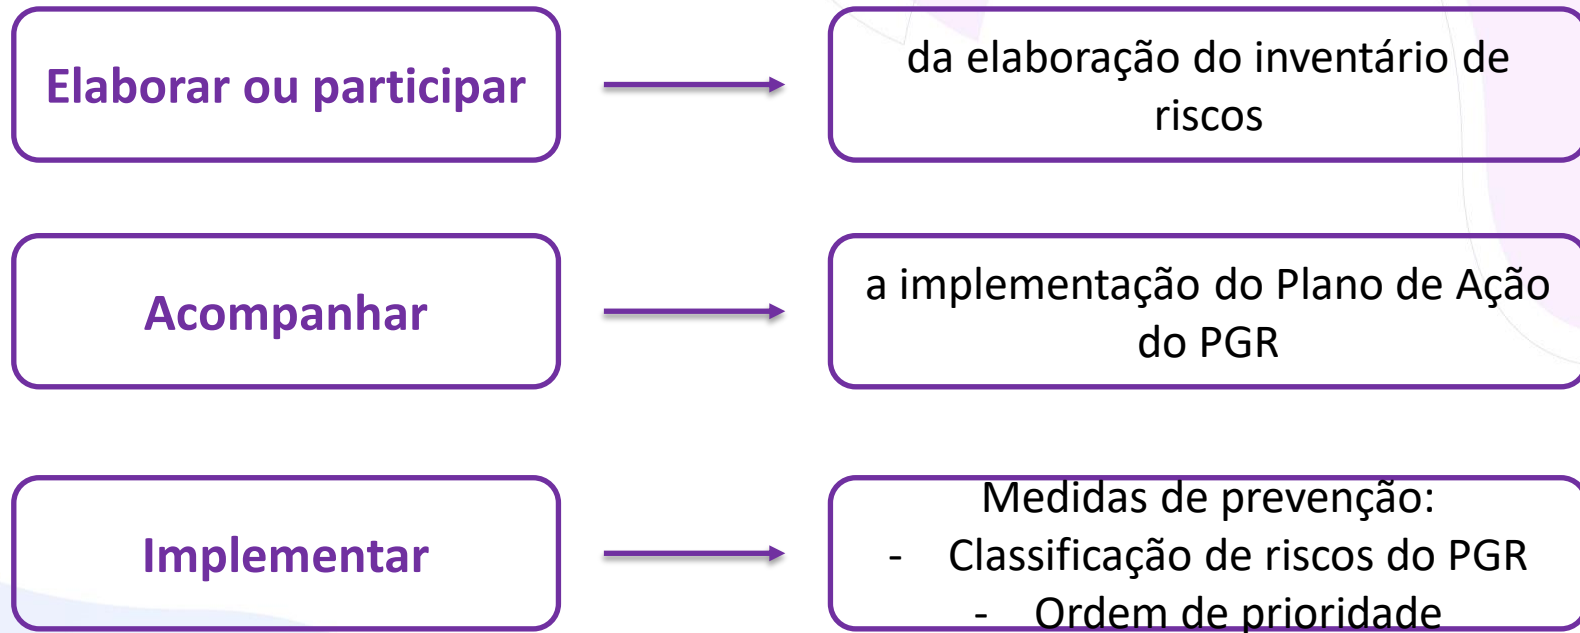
Elaborar ou participar

da elaboração do inventário de riscos

Acompanhar

a implementação do Plano de Ação do PGR

Implementar

Medidas de prevenção:
- Classificação de riscos do PGR
- Ordem de prioridade